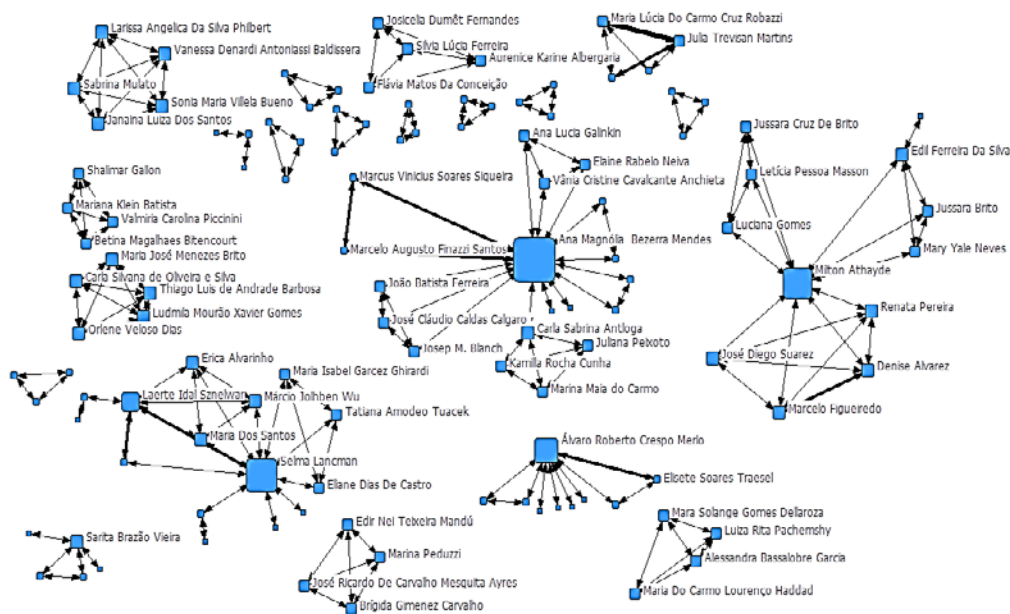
Larissa Angelica Da Silva Phibert
Vanessa Denardi Antoniassi Baldissera
Sabrina Mulato
Sonia Maria Vilela Bueno
Janaina Luiza Dos Santos
Josicela Dumêt Fernandes
Silva Lúcia Ferreira
Aurenice Karine Albergaria
Flávia Matos Da Conceição
Maria Lúcia Do Carmo Cruz Robazzi
Julia Trevisan Martins
Ana Lucia Galinkin
Elaine Rabelo Neiva
Vânia Cristine Cavalcante Anchieta
Jussara Cruz De Brito
Letícia Pessoa Masson
Edil Ferreira Da Silva
Jussara Brito
Mary Yale Neves
Luciana Gomes
Milton Athayde
Shalimar Gallon
Mariana Klein Batista
Valmiria Carolina Piccinini
Betina Magalhaes Bitencourt
Maria José Menezes Brito
Carla Silvana de Oliveira e Silva
Thiago Luis de Andrade Barbosa
Ludmila Mourão Xavier Gomes
Orlene Veloso Dias
Marcus Vinicius Soares Siqueira
Marcelo Augusto Finazzi Santos
Ana Magnólia Bezerra Mendes
João Batista Ferreira
José Cláudio Caldas Calgaro
Josep M. Blanch
Carla Sabrina Antloga
Juliana Peixoto
Kamilla Rocha Cunha
Marina Maia do Carmo
Renata Pereira
José Diego Suarez
Denise Alvarez
Marcelo Figueiredo
Erica Alvarinho
Maria Isabel Garcez Ghirardi
Laerte Idal Sznelwar
Márcio Jolhben Wu
Tatiana Amodeo Tuacek
Maria Dos Santos
Selma Lancman
Eliane Dias De Castro
Álvaro Roberto Crespo Merlo
Elisete Soares Traesel
Sarita Brazão Vieira
Edir Nei Teixeira Mandú
Marina Peduzzi
José Ricardo De Carvalho Mesquita Ayres
Brígida Gimenez Carvalho
Mara Solange Gomes Dellaroza
Luiza Rita Pachemshy
Alessandra Bassalobre Garcia
Maria Do Carmo Lourenço Haddad